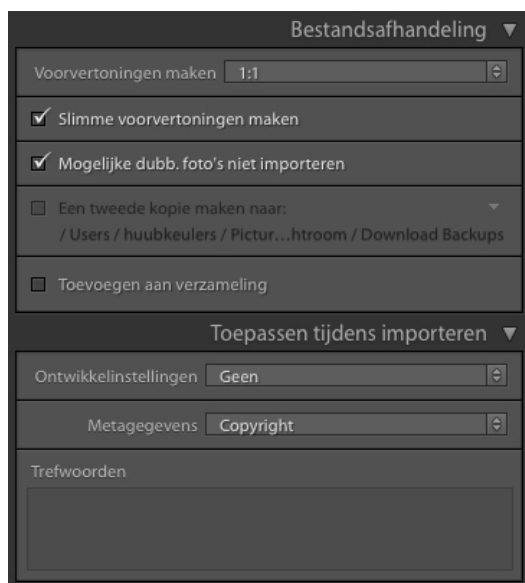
Bestandsafhandeling ▼

Voorvertoningen maken 1:1

Slimme voorvertoningen maken

Mogelijke dubb. foto's niet importeren

Een tweede kopie maken naar:
/ Users / huubkeulers / Pictur…htroom / Download Backups

Toevoegen aan verzameling

Toepassen tijdens importeren ▼

Ontwikkelinstellingen Geen

Metagegevens Copyright

Trefwoorden